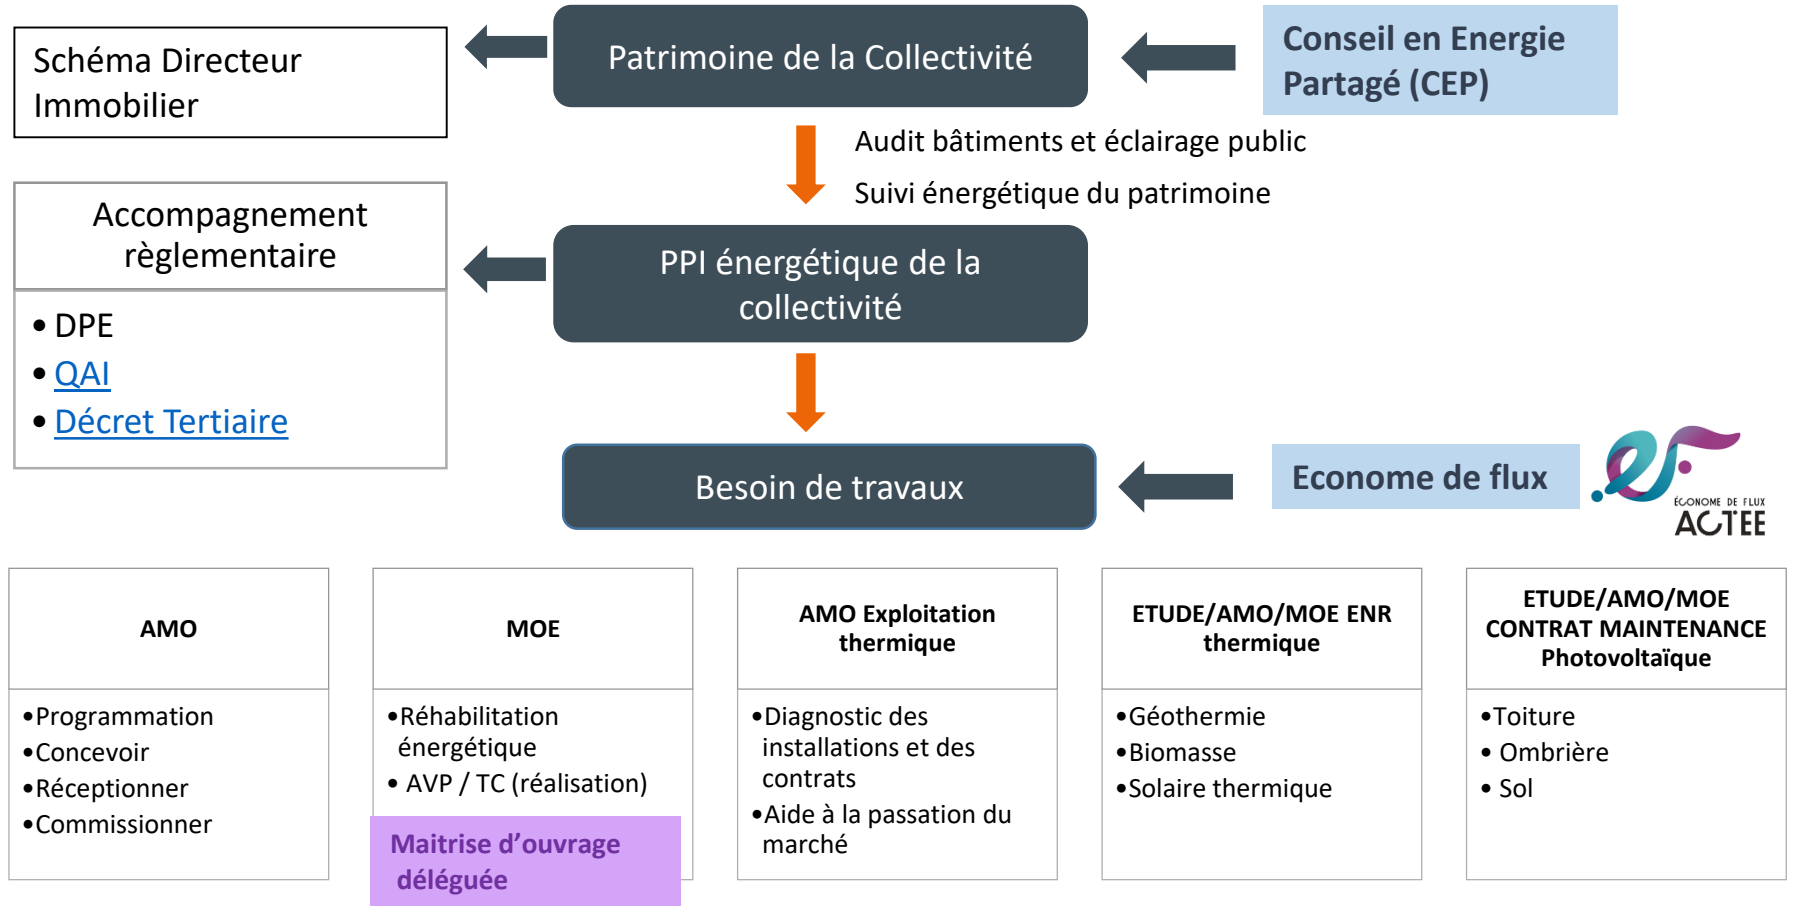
Schéma Directeur Immobilier

Patrimoine de la Collectivité

Conseil en Energie Partagé (CEP)

Audit bâtiments et éclairage public

Suivi énergétique du patrimoine

Accompagnement règlementaire

• DPE
• QAI
• Décret Tertiaire

PPI énergétique de la collectivité

Besoin de travaux

Econome de flux

ÉCONOME DE FLUX ACTEE

AMO

•Programmation
•Concevoir
•Réceptionner
•Commissionner

MOE

•Réhabilitation énergétique
• AVP / TC (réalisation)

Maitrise d'ouvrage déléguée

AMO Exploitation thermique

•Diagnostic des installations et des contrats
•Aide à la passation du marché

ETUDE/AMO/MOE ENR thermique

•Géothermie
•Biomasse
•Solaire thermique

ETUDE/AMO/MOE CONTRAT MAINTENANCE Photovoltaïque

•Toiture
• Ombrière
• Sol